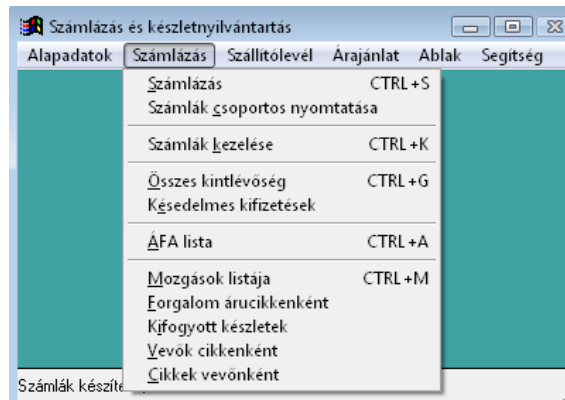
Számlázás és készletnyilvántartás

Alapadatok Számlázás Szállítólevél Árajánlat Ablak Segítség

Számlázás CTRL+S
Számlák csoportos nyomtatása

Számlák kezelése CTRL+K

Összes kintlévőség CTRL+G
Késedelmes kifizetések

ÁFA lista CTRL+A

Mozgások listája CTRL+M
Forgalom árucikkenként
Kifogyott készletek
Vevők cikkenként
Cikkek vevőnként

Számlák készíte